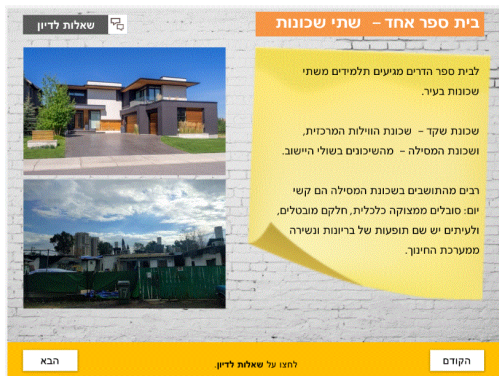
בית ספר אחד – שתי שכונות

שאלות לדיון

לבית ספר הדרים מגיעים תלמידים משתי שכונות בעיר.

שכונת שקד – שכונת הווילות המרכזית, ושכונת המסילה – מהשיכונים בשולי היישוב.

רבים מהתושבים בשכונת המסילה הם קשי יום: סובלים ממצוקה כלכלית, חלקם מובטלים, ולעיתים יש שם תופעות של בריונות ונשירה ממערכת החינוך.

הקודם

לחצו על שאלות לדיון.

הבא